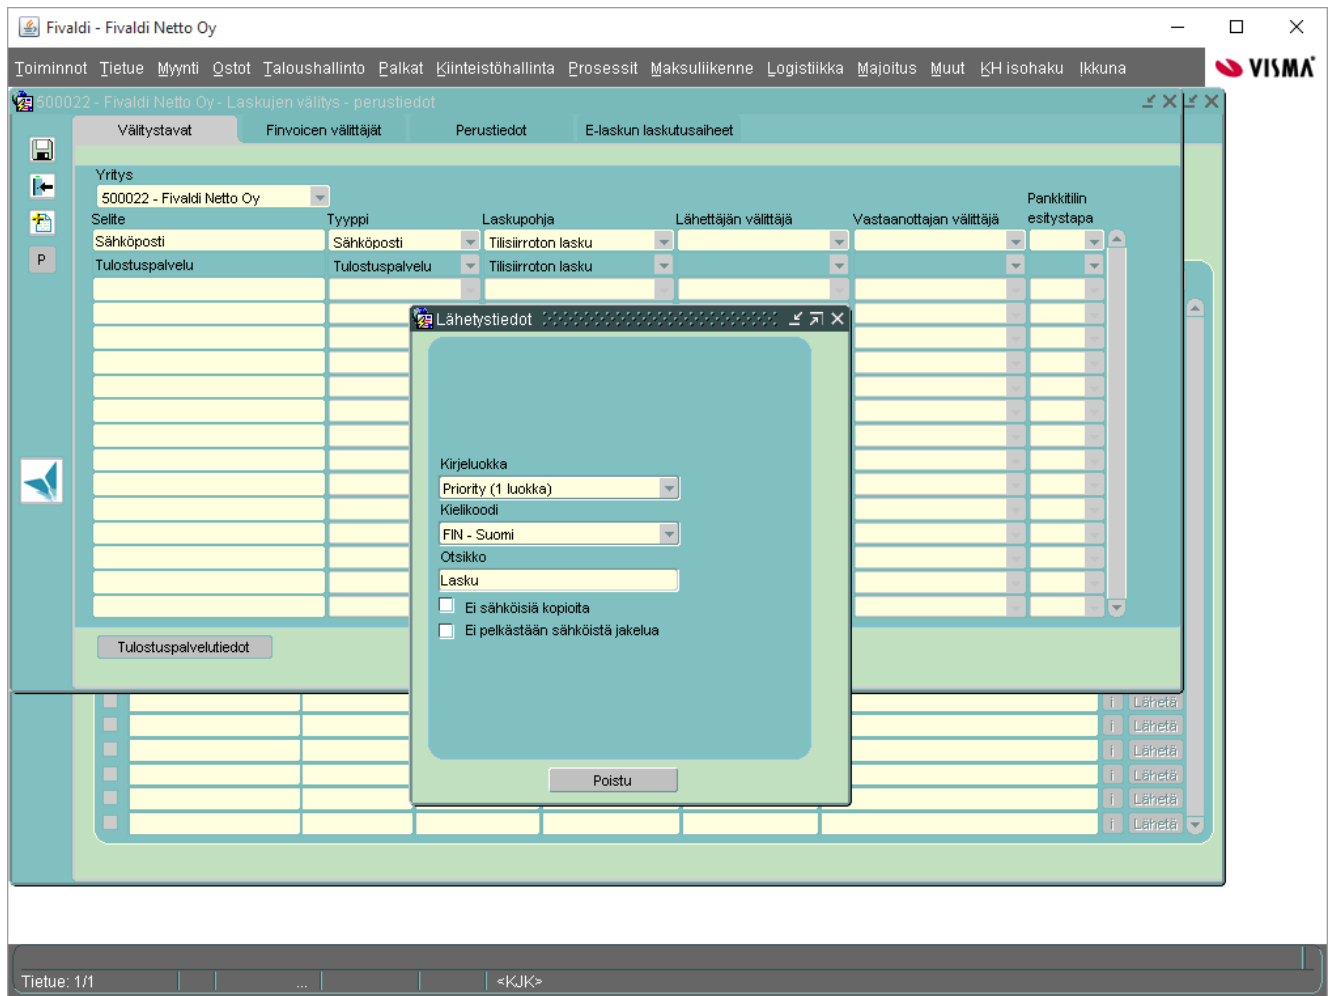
Fivaldi - Fivaldi Netto Oy

Toiminnot Tietue Myynti Ostot Taloushallinto Palkat Kiinteistöhallinta Prosessit Maksuliikenne Logistiikka Majoitus Muut KH isohaku Ikkuna

VISMA

500022 - Fivaldi Netto Oy - Laskujen välitys - perustiedot

Välitystavat | Finvoicen välittäjät | Perustiedot | E-laskun laskutusaiheet

P

Yritys
500022 - Fivaldi Netto Oy

| Selite | Tyyppi | Laskupohja | Lähettäjän välittäjä | Vastaanottajan välittäjä | Pankkitilin esitystapa |
|---|---|---|---|---|---|
| Sähköposti | Sähköposti | Tilisiirroton lasku | | | |
| Tulostuspalvelu | Tulostuspalvelu | Tilisiirroton lasku | | | |

Tulostuspalvelutiedot

Lähetystiedot

Kirjeluokka
Priority (1 luokka)
Kielikoodi
FIN - Suomi
Otsikko
Lasku
Ei sähköisiä kopioita
Ei pelkästään sähköistä jakelua

Poistu

i Lähetä
i Lähetä
i Lähetä
i Lähetä
i Lähetä
i Lähetä

Tietue: 1/1 ... <KJK>